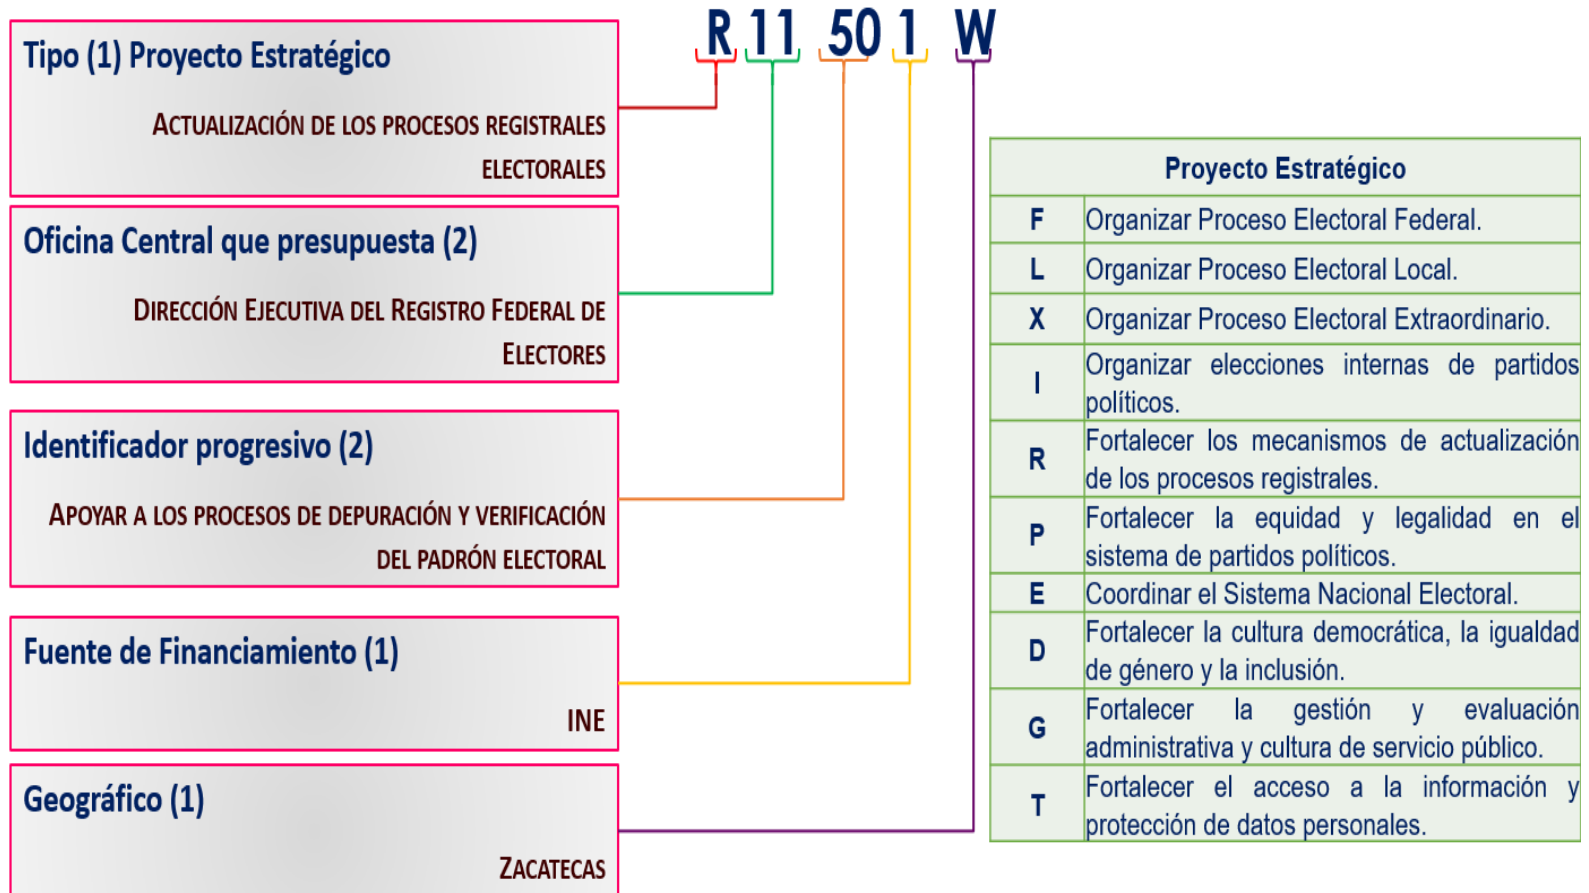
R 11 50 1 W

Tipo (1) Proyecto Estratégico

Actualización de los procesos registrales electorales

Oficina Central que presupuesta (2)

Dirección Ejecutiva del Registro Federal de Electores

Identificador progresivo (2)

Apoyar a los procesos de depuración y verificación del padrón electoral

Fuente de Financiamiento (1)

INE

Geográfico (1)

Zacatecas

| Proyecto Estratégico | |
|---|---|
| F | Organizar Proceso Electoral Federal. |
| L | Organizar Proceso Electoral Local. |
| X | Organizar Proceso Electoral Extraordinario. |
| I | Organizar elecciones internas de partidos políticos. |
| R | Fortalecer los mecanismos de actualización de los procesos registrales. |
| P | Fortalecer la equidad y legalidad en el sistema de partidos políticos. |
| E | Coordinar el Sistema Nacional Electoral. |
| D | Fortalecer la cultura democrática, la igualdad de género y la inclusión. |
| G | Fortalecer la gestión y evaluación administrativa y cultura de servicio público. |
| T | Fortalecer el acceso a la información y protección de datos personales. |